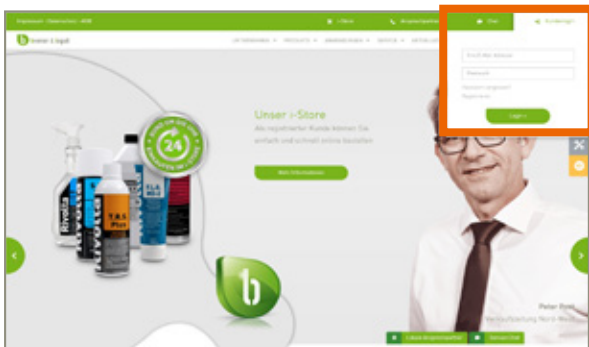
Ansprechpartner · Österreich · 4030 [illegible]

i-Store

Ansprechpartner

Chat

Kundenlogin

b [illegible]

UNTERNEHMEN ▾ PRODUKTE ▾ ANWENDUNGEN ▾ SERVICE ▾ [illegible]

E-Mail-Adresse

Passwort

Passwort vergessen?

Registrieren

Login »

Unser i-Store

Als registrierter Kunde können Sie einfach und schnell online bestellen

Mehr Informationen

24

Rivolta

Rivolta

T.R.S. Plus

S.L.X.

Peter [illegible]

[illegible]

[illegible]

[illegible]